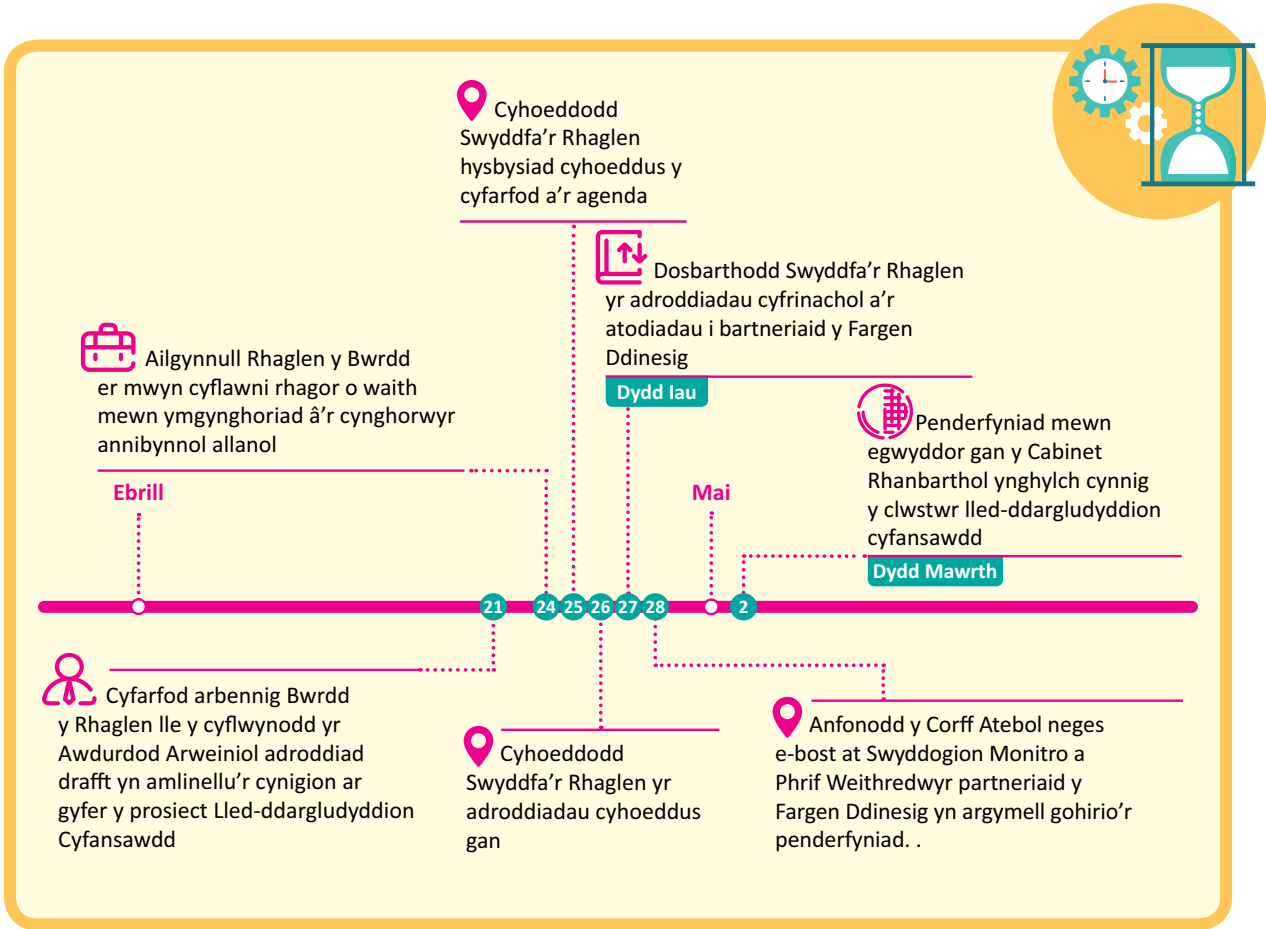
Cyhoeddodd Swyddfa'r Rhaglen hysbysiad cyhoeddus y cyfarfod a'r agenda

Dosbarthodd Swyddfa'r Rhaglen yr adroddiadau cyfrinachol a'r atodiadau i bartneriaid y Fargen Ddinesig

Dydd Iau

Ailgynnull Rhaglen y Bwrdd er mwyn cyflawni rhagor o waith mewn ymgynghoriad â'r cynghorwyr annibynnol allanol

Penderfyniad mewn egwyddor gan y Cabinet Rhanbarthol ynghylch cynnig y clwstwr lled-ddargludyddion cyfansawdd

Dydd Mawrth

Ebrill

Mai

21 24 25 26 27 28 2

Cyfarfod arbennig Bwrdd y Rhaglen lle y cyflwynodd yr Awdurdod Arweiniol adroddiad drafft yn amlinellu'r cynigion ar gyfer y prosiect Lled-ddargludyddion Cyfansawdd

Cyhoeddodd Swyddfa'r Rhaglen yr adroddiadau cyhoeddus gan

Anfonodd y Corff Atebol neges e-bost at Swyddogion Monitro a Phrif Weithredwyr partneriaid y Fargen Ddinesig yn argymell gohirio'r penderfyniad. .